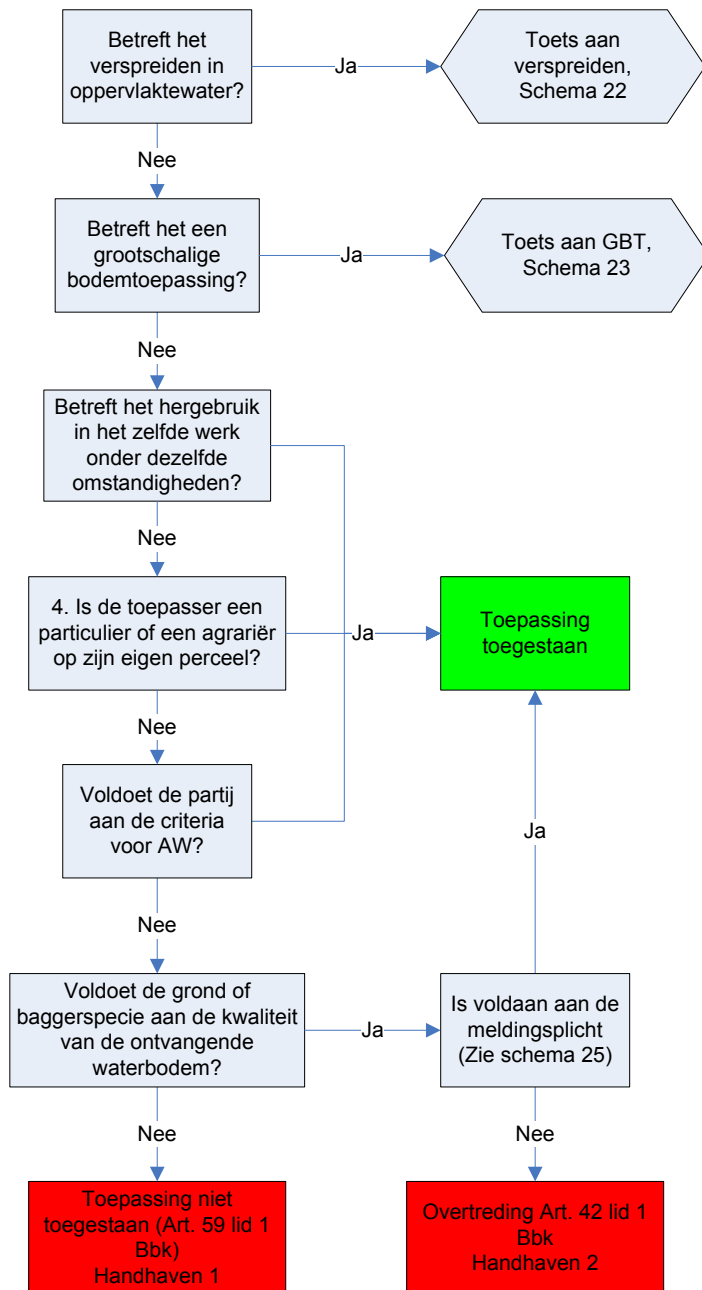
Betreft het verspreiden in oppervlaktewater?

Ja

Toets aan verspreiden, Schema 22

Nee

Betreft het een grootschalige bodemtoepassing?

Ja

Toets aan GBT, Schema 23

Nee

Betreft het hergebruik in het zelfde werk onder dezelfde omstandigheden?

Nee

4. Is de toepasser een particulier of een agrariër op zijn eigen perceel?

Ja

Toepassing toegestaan

Nee

Voldoet de partij aan de criteria voor AW?

Ja

Nee

Voldoet de grond of baggerspecie aan de kwaliteit van de ontvangende waterbodem?

Ja

Is voldaan aan de meldingsplicht (Zie schema 25)

Nee

Toepassing niet toegestaan (Art. 59 lid 1 Bbk) Handhaven 1

Nee

Overtreding Art. 42 lid 1 Bbk Handhaven 2